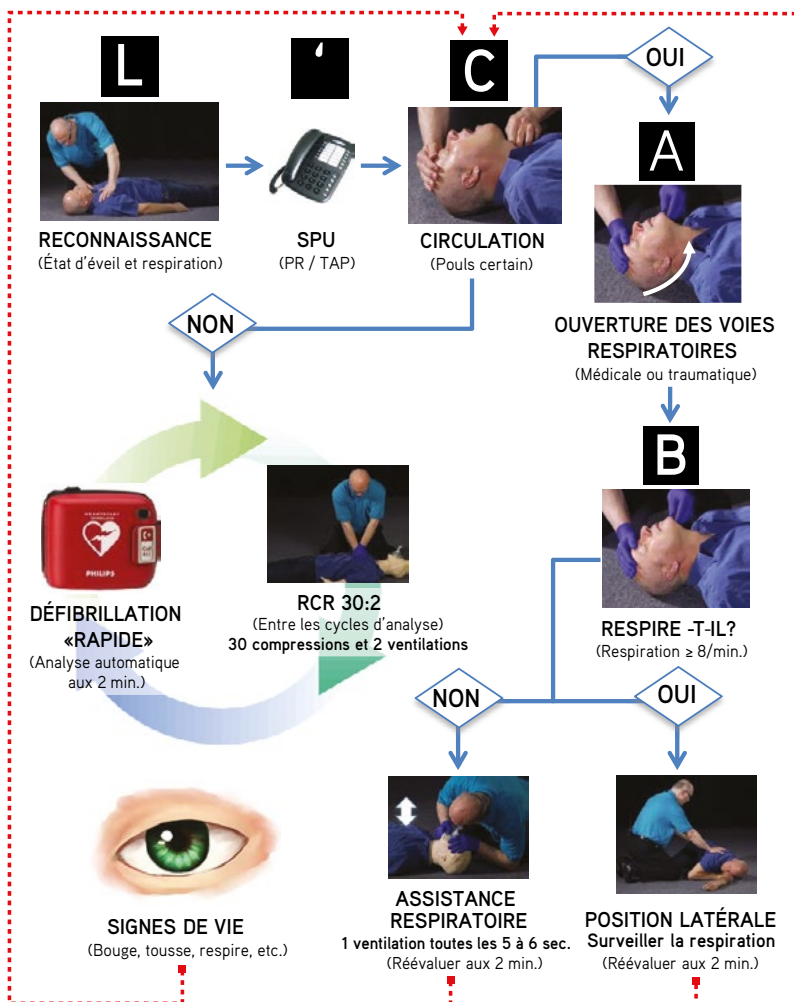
L

'

C

OUI

RECONNAISSANCE
(État d'éveil et respiration)

SPU
(PR / TAP)

CIRCULATION
(Pouls certain)

A

NON

OUVERTURE DES VOIES RESPIRATOIRES
(Médicale ou traumatique)

B

PHILIPS

DÉFIBRILLATION «RAPIDE»
(Analyse automatique aux 2 min.)

RCR 30:2
(Entre les cycles d'analyse)
30 compressions et 2 ventilations

RESPIRE -T-IL?
(Respiration ≥ 8/min.)

NON

OUI

SIGNES DE VIE
(Bouge, tousse, respire, etc.)

ASSISTANCE RESPIRATOIRE
1 ventilation toutes les 5 à 6 sec.
(Réévaluer aux 2 min.)

POSITION LATÉRALE
Surveiller la respiration
(Réévaluer aux 2 min.)